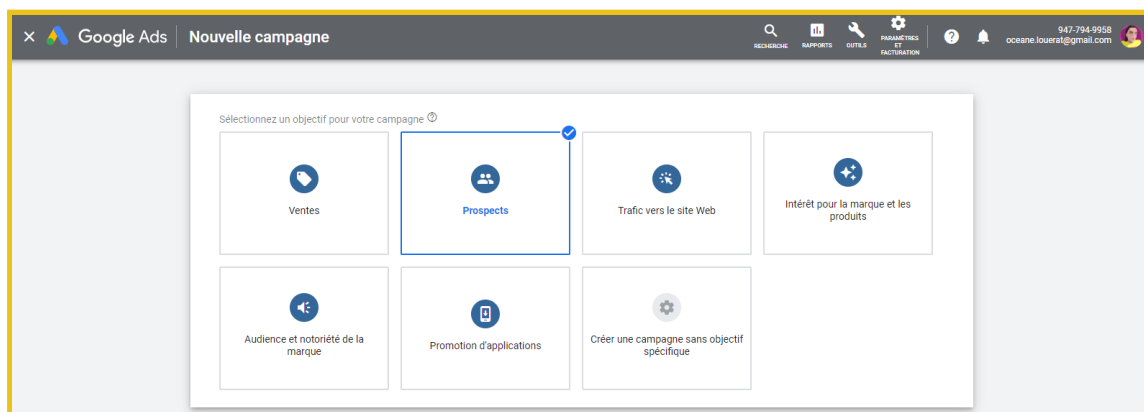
× Google Ads | Nouvelle campagne

RECHERCHE RAPPORTS OUTILS PARAMÈTRES ET FACTURATION

947-794-9958
oceane.louerat@gmail.com

Sélectionnez un objectif pour votre campagne

Ventes

Prospects

Trafic vers le site Web

Intérêt pour la marque et les produits

Audience et notoriété de la marque

Promotion d'applications

Créer une campagne sans objectif spécifique